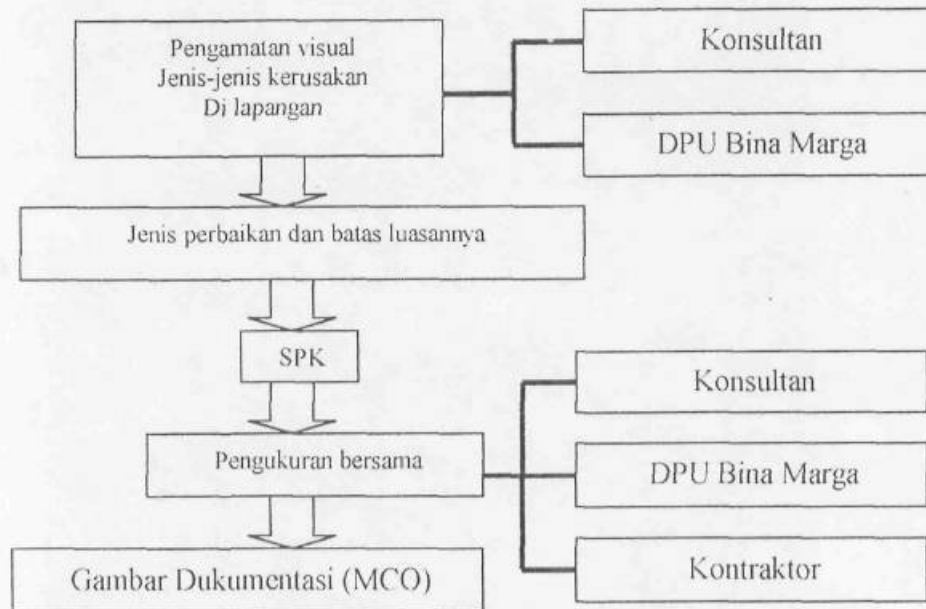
Pengamatan visual
Jenis-jenis kerusakan
Di lapangan

Konsultan

DPU Bina Marga

Jenis perbaikan dan batas luasannya

SPK

Konsultan

Pengukuran bersama

DPU Bina Marga

Kontraktor

Gambar Dukumentasi (MCO)